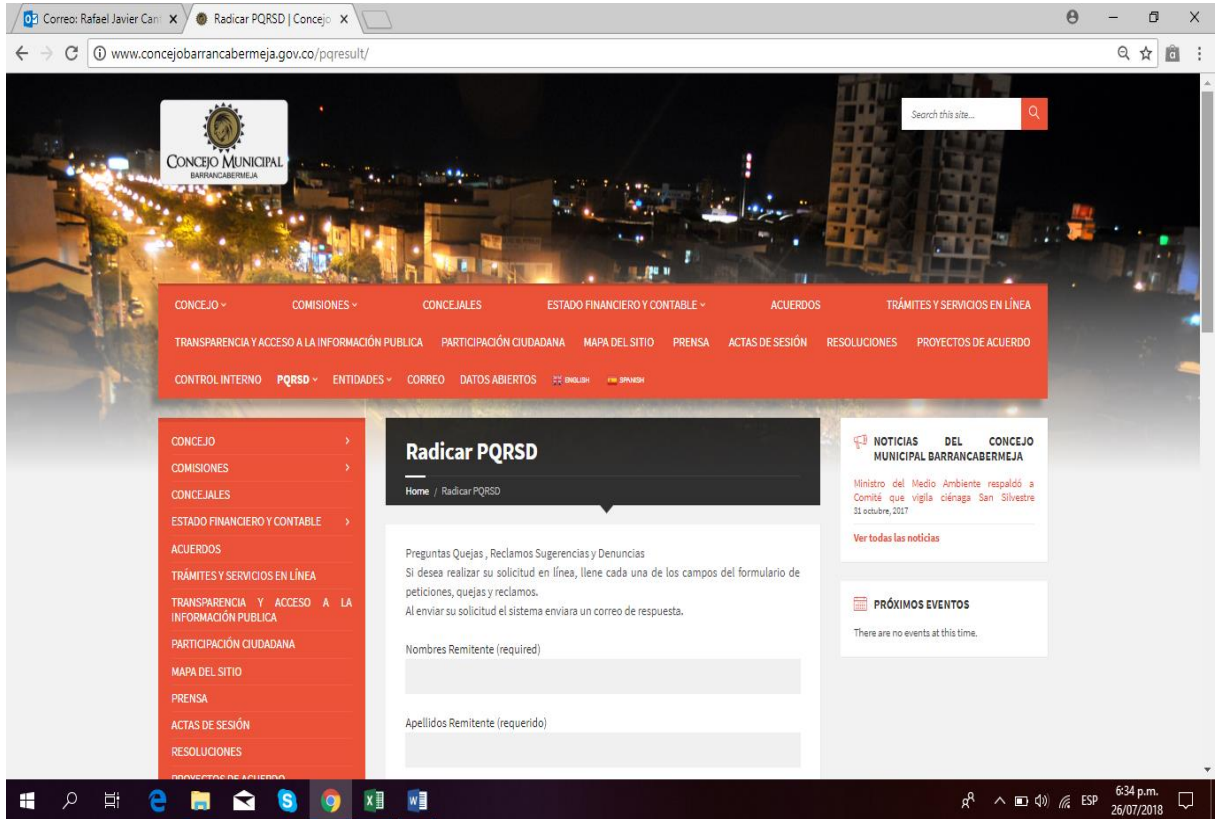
Correo: Rafael Javier Can ×
Radicar PQRSD | Concejo ×

www.concejobarrancabermeja.gov.co/pqresult/

CONCEJO MUNICIPAL
BARRANCABERMEJA

Search this site...

CONCEJO
COMISIONES
CONCEJALES
ESTADO FINANCIERO Y CONTABLE
ACUERDOS
TRÁMITES Y SERVICIOS EN LÍNEA
TRANSPARENCIA Y ACCESO A LA INFORMACIÓN PUBLICA
PARTICIPACIÓN CIUDADANA
MAPA DEL SITIO
PRENSA
ACTAS DE SESIÓN
RESOLUCIONES
PROYECTOS DE ACUERDO
CONTROL INTERNO
PQRSD
ENTIDADES
CORREO
DATOS ABIERTOS
ENGLISH
SPANISH

CONCEJO
COMISIONES
CONCEJALES
ESTADO FINANCIERO Y CONTABLE
ACUERDOS
TRÁMITES Y SERVICIOS EN LÍNEA
TRANSPARENCIA Y ACCESO A LA INFORMACIÓN PUBLICA
PARTICIPACIÓN CIUDADANA
MAPA DEL SITIO
PRENSA
ACTAS DE SESIÓN
RESOLUCIONES
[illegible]

Radicar PQRSD

Home / Radicar PQRSD

Preguntas Quejas , Reclamos Sugerencias y Denuncias
Si desea realizar su solicitud en línea, llene cada una de los campos del formulario de peticiones, quejas y reclamos.
Al enviar su solicitud el sistema enviara un correo de respuesta.

Nombres Remitente (required)

Apellidos Remitente (requerido)

NOTICIAS DEL CONCEJO MUNICIPAL BARRANCABERMEJA

Ministro del Medio Ambiente respaldó a Comité que vigila ciénaga San Silvestre
31 octubre, 2017

Ver todas las noticias

PRÓXIMOS EVENTOS

There are no events at this time.

ESP
6:34 p.m.
26/07/2018